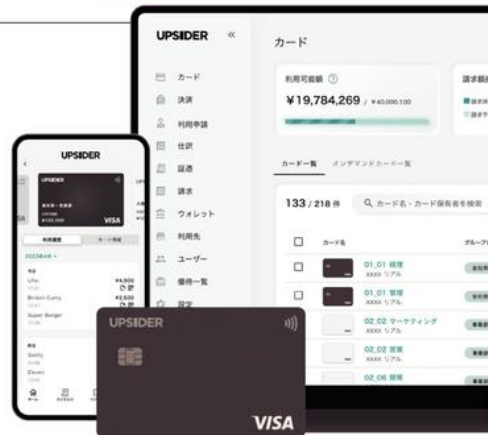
UPSIDER «

カード

利用可能額 ⓘ

¥19,784,269 / ¥40,000,100

請求額

カード一覧　バーチャルカード一覧

133 / 218 件

カード名・カード保有者を検索

カード
決済
利用申請
仕訳
証憑
請求
ウォレット
利用先
ユーザー
優待一覧
設定

カード名　グループ

01_01 経理
xxxx リアル

01_01 営業
xxxx リアル

02_02 マーケティング
xxxx リアル

02_02 セールス
xxxx リアル

02_06 開発
xxxx リアル

UPSIDER

VISA

利用履歴　カード情報

2023年4月

Uber ¥4,900
Bricks Curry ¥2,500
Super Burger
Spotify
Eleven

UPSIDER

VISA